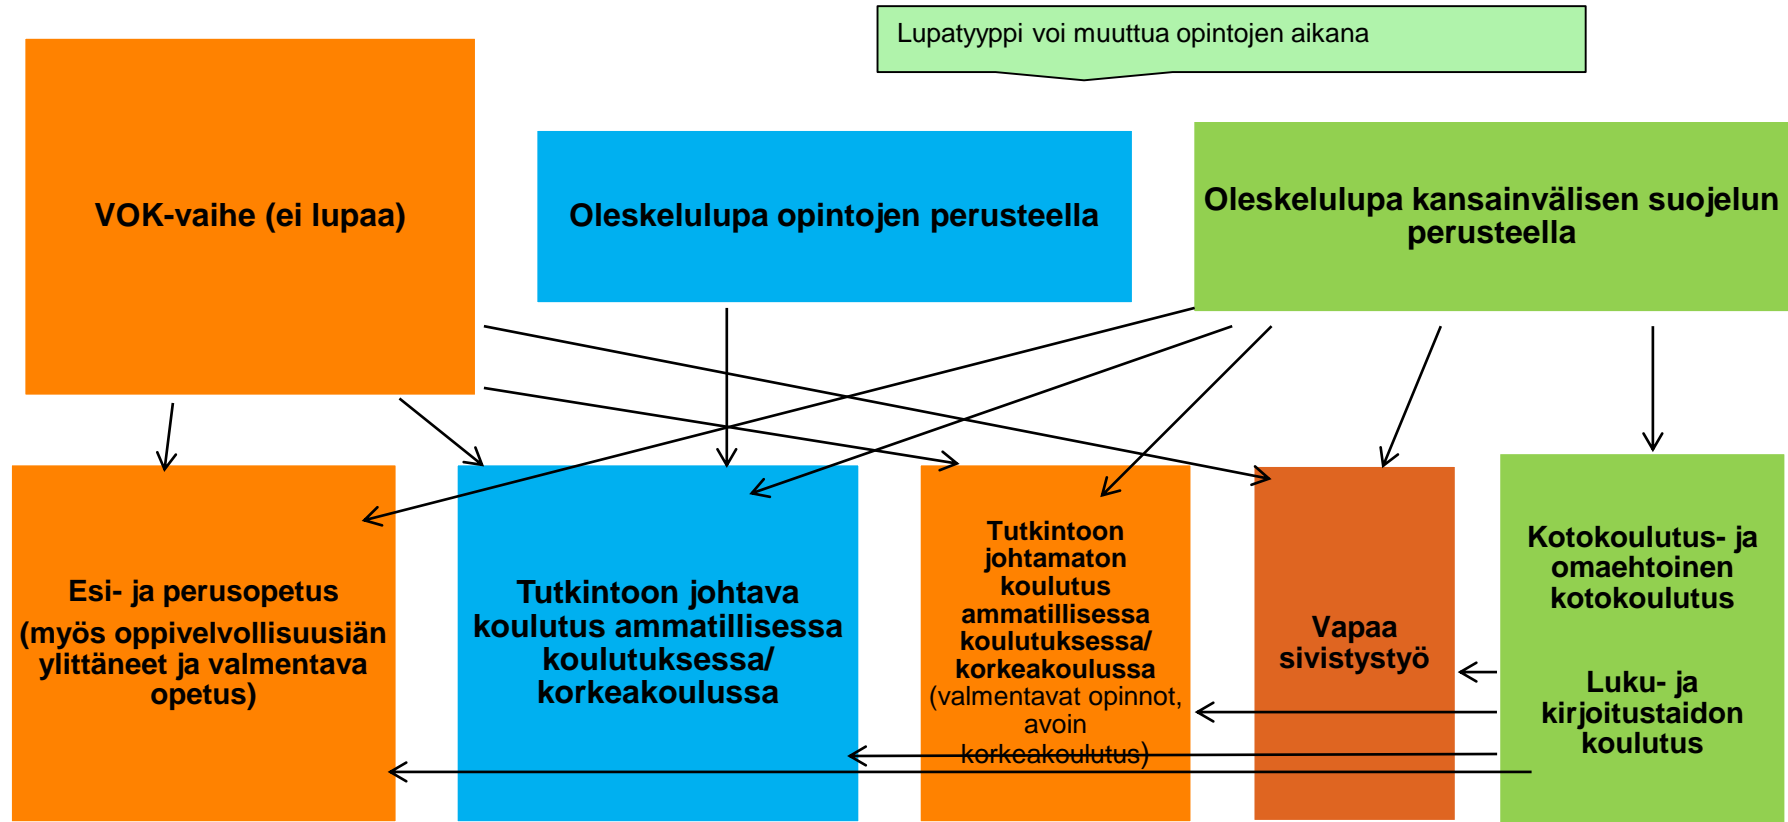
Lupatyyppi voi muuttua opintojen aikana

VOK-vaihe (ei lupaa)

Oleskelulupa opintojen perusteella

Oleskelulupa kansainvälisen suojelun perusteella

Esi- ja perusopetus (myös oppivelvollisuusiän ylittäneet ja valmentava opetus)

Tutkintoon johtava koulutus ammatillisessa koulutuksessa/ korkeakoulussa

Tutkintoon johtamaton koulutus ammatillisessa koulutuksessa/ korkeakoulussa (valmentavat opinnot, avoin korkeakoulutus)

Vapaa sivistystyö

Kotokoulutus- ja omaehtoinen kotokoulutus

Luku- ja kirjoitustaidon koulutus